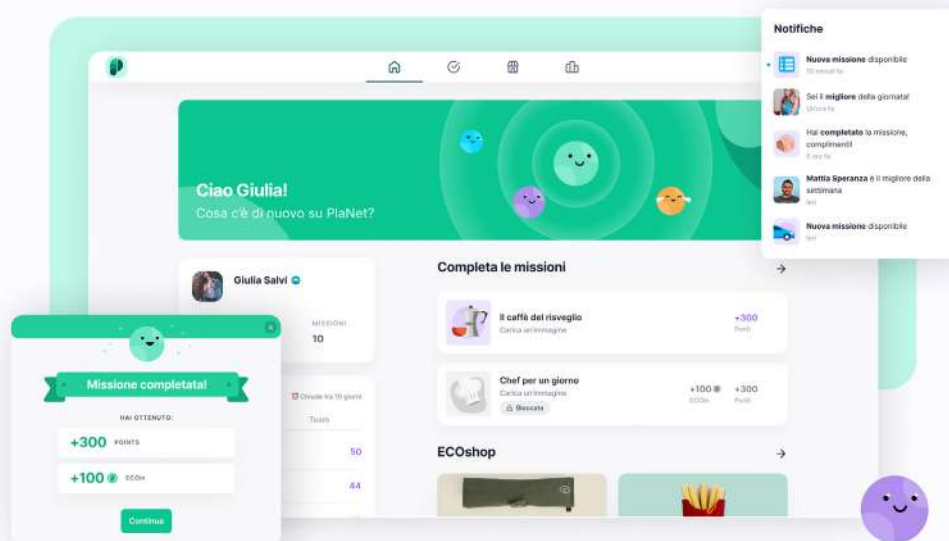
Notifiche

Nuova missione disponibile
10 minuti fa

Sei il migliore della giornata!
Un'ora fa

Hai completato la missione, complimenti!
5 ore fa

Mattia Speranza è il migliore della settimana
Ieri

Nuova missione disponibile
Ieri

Ciao Giulia!
Cosa c'è di nuovo su PiaNet?

Giulia Salvi

MISSIONI
10

Completa le missioni

Il caffè del risveglio
Carica un'immagine
+300
Punti

Chef per un giorno
Carica un'immagine
Bloccato
+100
ECOin
+300
Punti

Chiude tra 10 giorni
Team
50
44

ECOshop

Missione completata!
HAI OTTENUTO:
+300 POINTS
+100 ECOIN
Continua